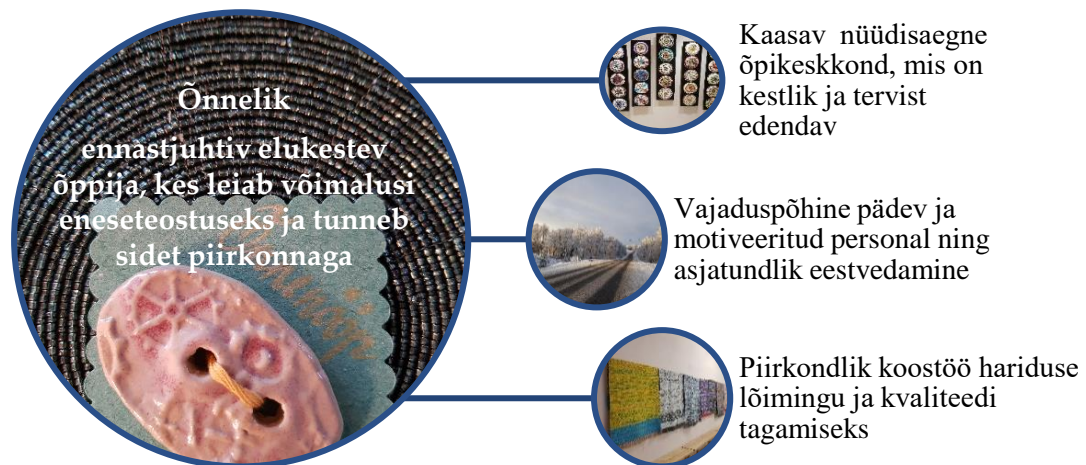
Õnnelik ennastjuhtiv elukestev õppija, kes leiab võimalusi eneseteostuseks ja tunneb sidet piirkonnaga

Kaasav nüüdisaegne õpikeskkond, mis on kestlik ja tervist edendav

Vajaduspõhine pädev ja motiveeritud personal ning asjatundlik eestvedamine

Piirkondlik koostöö hariduse lõimingu ja kvaliteedi tagamiseks